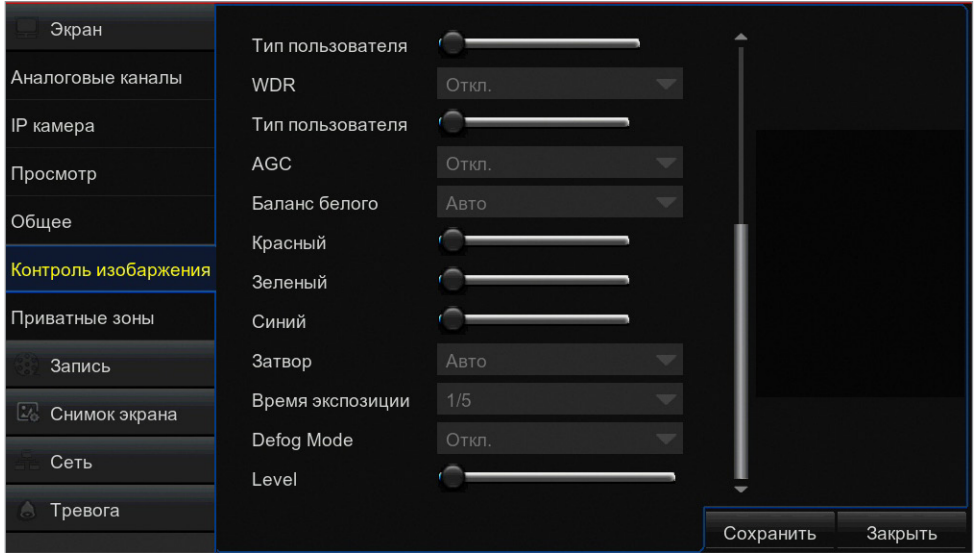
Экран
Аналоговые каналы
IP камера
Просмотр
Общее
Контроль изобаржения
Приватные зоны
Запись
Снимок экрана
Сеть
Тревога

Тип пользователя
WDR Откл.
Тип пользователя
AGC Откл.
Баланс белого Авто
Красный
Зеленый
Синий
Затвор Авто
Время экспозиции 1/5
Defog Mode Откл.
Level

Сохранить
Закрыть